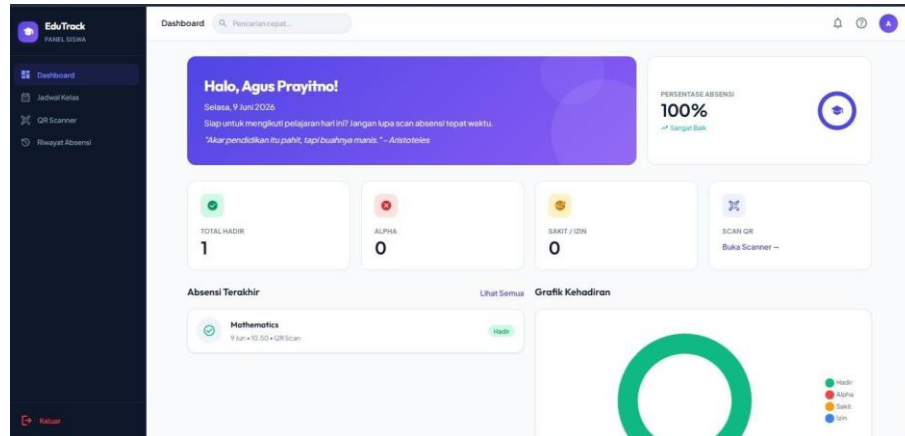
EduTrack
PANEL SISWA

Dashboard
Jadwal Kelas
QR Scanner
Riwayat Absensi

Keluar

Dashboard
Pencarian cepat...

A

Halo, Agus Prayitno!
Selasa, 9 Juni 2026
Siap untuk mengikuti pelajaran hari ini? Jangan lupa scan absensi tepat waktu.
"Akar pendidikan itu pahit, tapi buahnya manis." - Aristoteles

PERSENTASE ABSENSI
100%
Sangat Baik

TOTAL HADIR
1

ALPHA
0

SAKIT / IZIN
0

SCAN QR
Buka Scanner →

Absensi Terakhir
Lihat Semua

Mathematics
9 Jun • 10.50 • QR Scan
Hadir

Grafik Kehadiran

Hadir
Alpha
Sakit
Izin